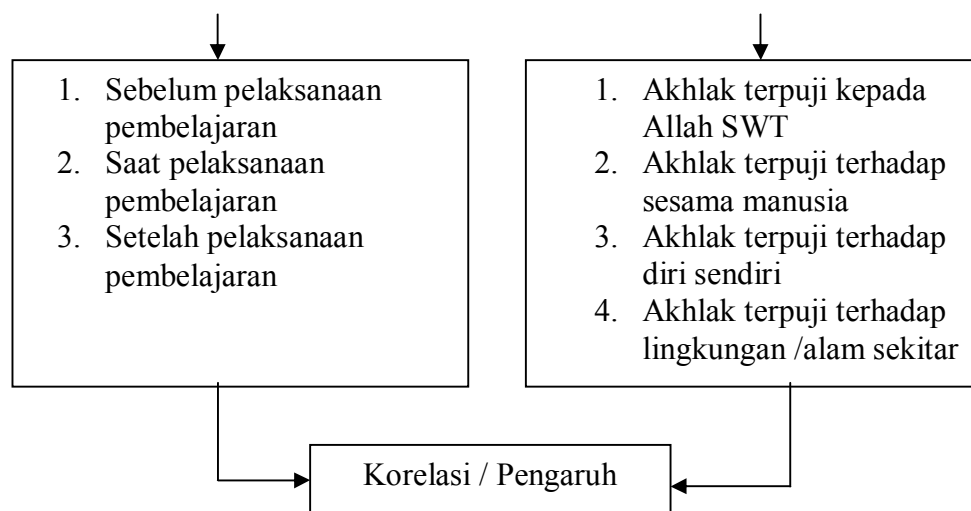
1. Sebelum pelaksanaan pembelajaran
2. Saat pelaksanaan pembelajaran
3. Setelah pelaksanaan pembelajaran

1. Akhlak terpuji kepada Allah SWT
2. Akhlak terpuji terhadap sesama manusia
3. Akhlak terpuji terhadap diri sendiri
4. Akhlak terpuji terhadap lingkungan /alam sekitar

Korelasi / Pengaruh